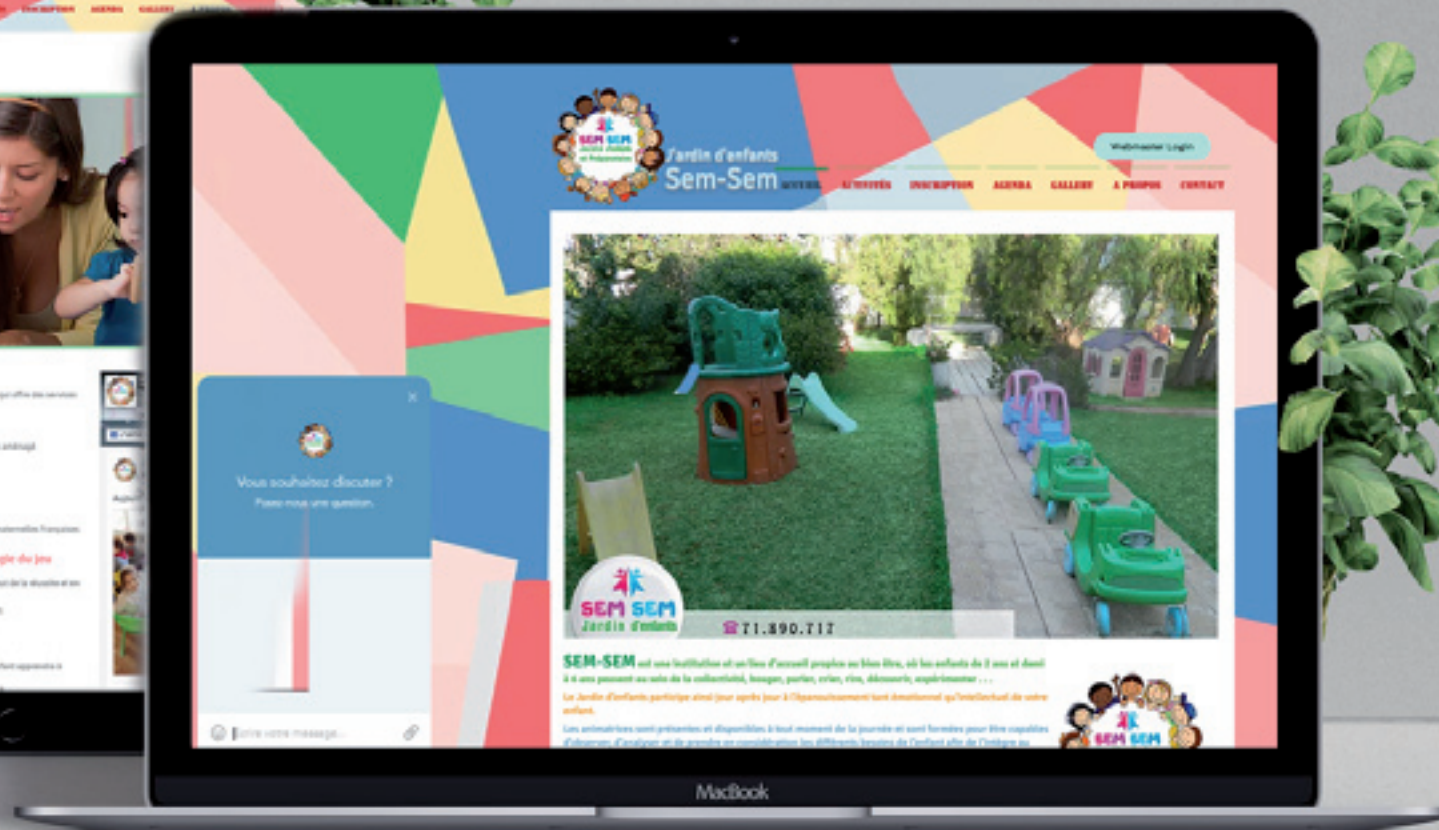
INSCRIPTION AGENDA GALLERY

SEM SEM Jardin d'enfants

Jardin d'enfants
Sem-Sem

Webmaster Login

ACCUEIL ACTIVITÉS INSCRIPTION AGENDA GALLERY A PROPOS CONTACT

Vous souhaitez discuter ?
Posez-nous une question.

Écrire votre message...

SEM SEM
Jardin d'enfants

☎71.890.717

SEM-SEM est une institution et un lieu d'accueil propice au bien être, où les enfants de 3 ans et demi à 6 ans passent au sein de la collectivité, bouger, parler, crier, rire, découvrir, expérimenter . . .

Le Jardin d'enfants participe ainsi jour après jour à l'épanouissement tant émotionnel qu'intellectuel de votre enfant.

Les animatrices sont présentes et disponibles à tout moment de la journée et sont formées pour être capables d'observer, d'analyser et de prendre en considération les différents besoins de l'enfant afin de l'intégrer au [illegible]

SEM SEM

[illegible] offre des services

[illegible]

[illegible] maternelles françaises

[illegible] du jeu

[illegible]

MacBook